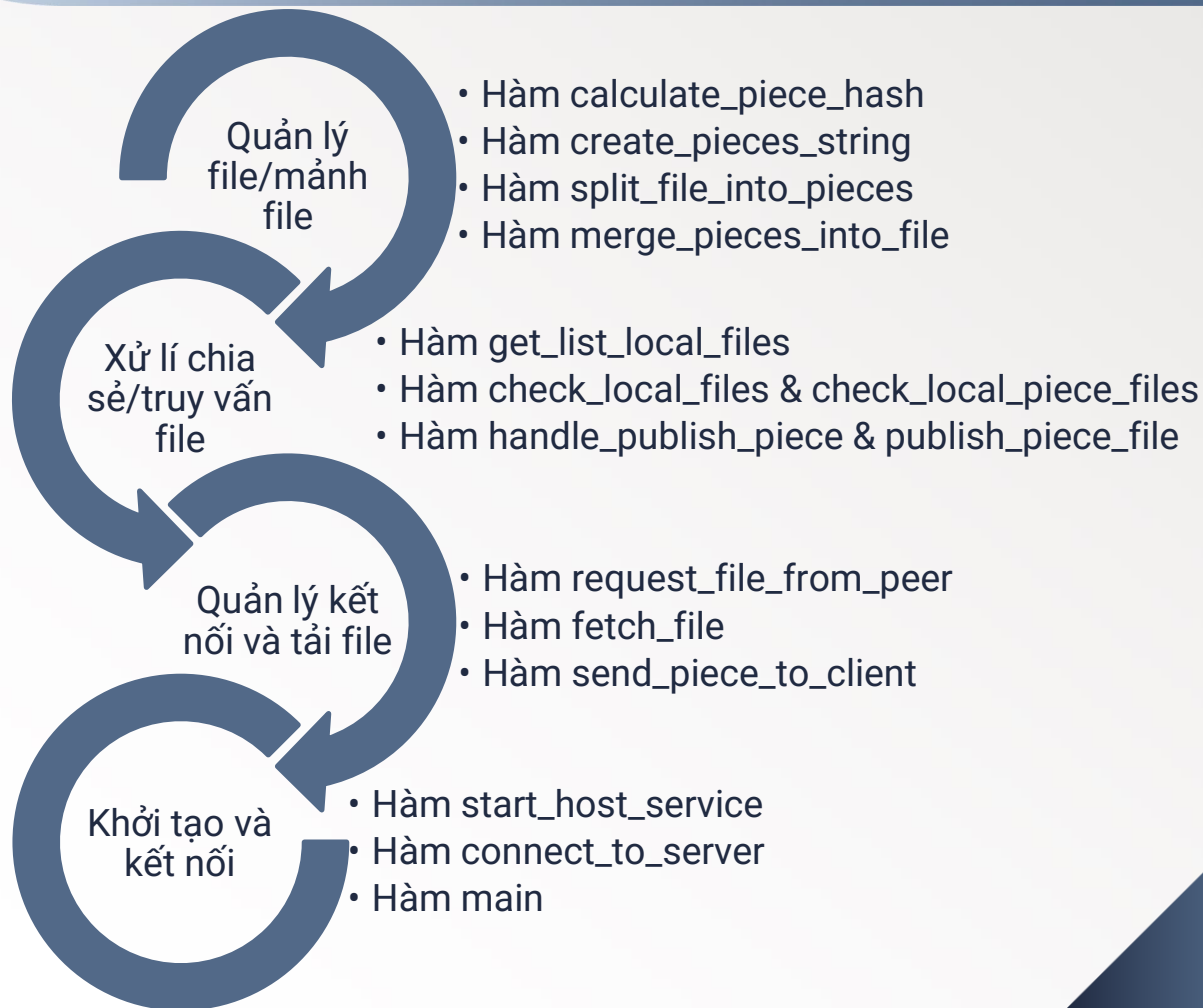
Quản lý file/mảnh file

- Hàm calculate_piece_hash
- Hàm create_pieces_string
- Hàm split_file_into_pieces
- Hàm merge_pieces_into_file

Xử lí chia sẻ/truy vấn file

- Hàm get_list_local_files
- Hàm check_local_files & check_local_piece_files
- Hàm handle_publish_piece & publish_piece_file

Quản lý kết nối và tải file

- Hàm request_file_from_peer
- Hàm fetch_file
- Hàm send_piece_to_client

Khởi tạo và kết nối

- Hàm start_host_service
- Hàm connect_to_server
- Hàm main